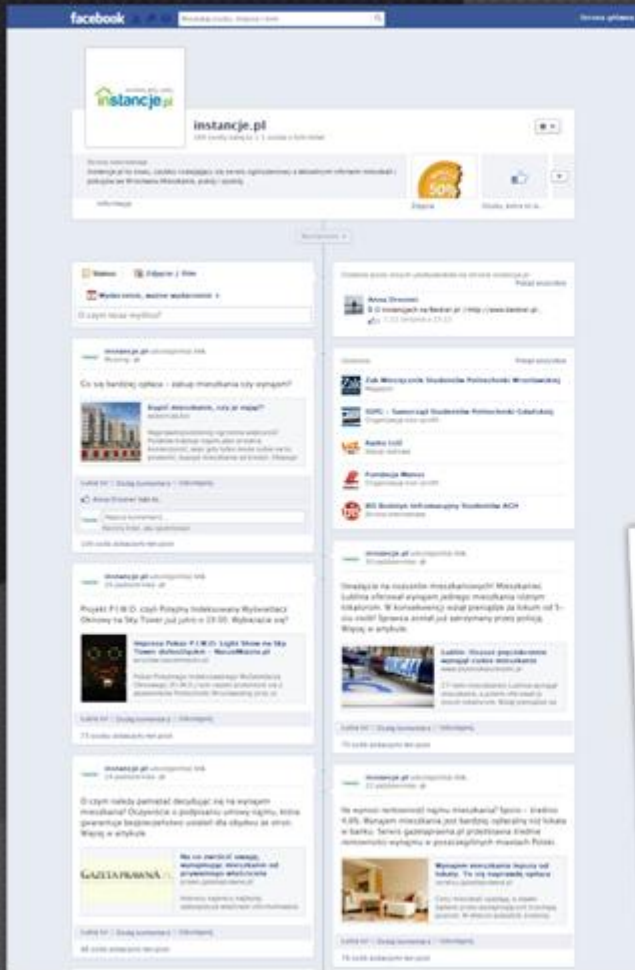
facebook

instancje.pl

instancje.pl

Informacje

Zdjęcia

Status Zdjęcie / film

Wydarzenie, ważne wydarzenie

O czym teraz myślisz?

instancje.pl udostępnił(a) link

Co się bardziej opłaca - zakup mieszkania czy wynajem?

Kupić mieszkanie, czy je wynająć?

Lubię to! · Dodaj komentarz · Udostępnij

Anna Drozner lubi to.

instancje.pl udostępnił(a) link

Projekt P.I.W.O. czyli Potężny Indeksowany Wyświetlacz Okienny na Sky Tower już jutro o 19:00. Wybieracie się?

Lubię to! · Dodaj komentarz · Udostępnij

instancje.pl udostępnił(a) link

O czym należy pamiętać decydując się na wynajem mieszkania? Oczywiście o podpisaniu umowy najmu, która gwarantuje bezpieczeństwo zarówno dla obydwu ze stron. Więcej w artykule.

GAZETA PRAWNA

Na co zwrócić uwagę, wynajmując mieszkanie od prywatnego właściciela

Lubię to! · Dodaj komentarz · Udostępnij

Anna Drozner

Zaklęte mieszkania

Samorząd Studentów Politechniki Wrocławskiej

SSPG - Samorząd Studentów Politechniki Gdańskiej

Radio LUZ

Fundacja Manus

BIS Biuletyn Informacyjny Studentów AGH

instancje.pl udostępnił(a) link

Uwaga na oszustów mieszkaniowych! Mieszkaniec Lublina oferował wynajem jednego mieszkania różnym lokatorom. W konsekwencji wziął pieniądze za lokum od 5-ciu osób! Sprawca został już zatrzymany przez policję. Więcej w artykule.

Lublin: Oszust pieniądze wziął od pięciu osób za wynajem jednego mieszkania

Lubię to! · Dodaj komentarz · Udostępnij

instancje.pl udostępnił(a) link

Ile wynosi rentowność najmu mieszkania? Sporo - średnio 4,6%. Wynajem mieszkania jest bardziej opłacalny niż lokata w banku. Serwis gazetaprawna.pl przedstawia średnie rentowności wynajmu w poszczególnych miastach Polski.

Wynajem mieszkania lepszy od lokaty. To się naprawdę opłaca

Lubię to! · Dodaj komentarz · Udostępnij